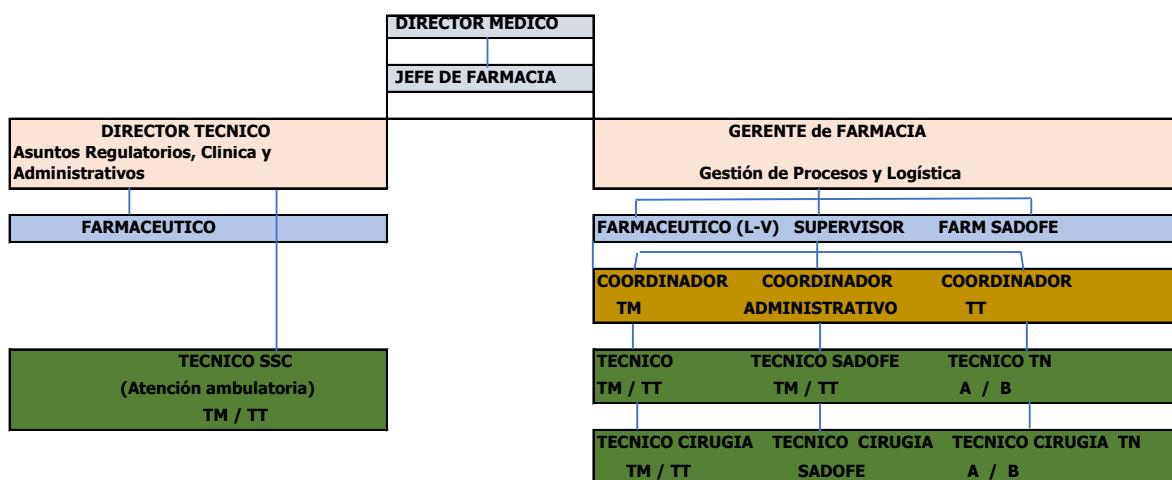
DIRECTOR MEDICO

JEFE DE FARMACIA

DIRECTOR TECNICO
Asuntos Regulatorios, Clinica y Administrativos

GERENTE de FARMACIA

Gestión de Procesos y Logística

FARMACEUTICO

FARMACEUTICO (L-V) SUPERVISOR FARM SADOFE

COORDINADOR TM

COORDINADOR ADMINISTRATIVO

COORDINADOR TT

TECNICO SSC
(Atención ambulatoria)
TM / TT

TECNICO TM / TT

TECNICO SADOFE TM / TT

TECNICO TN A / B

TECNICO CIRUGIA TM / TT

TECNICO CIRUGIA SADOFE

TECNICO CIRUGIA TN A / B